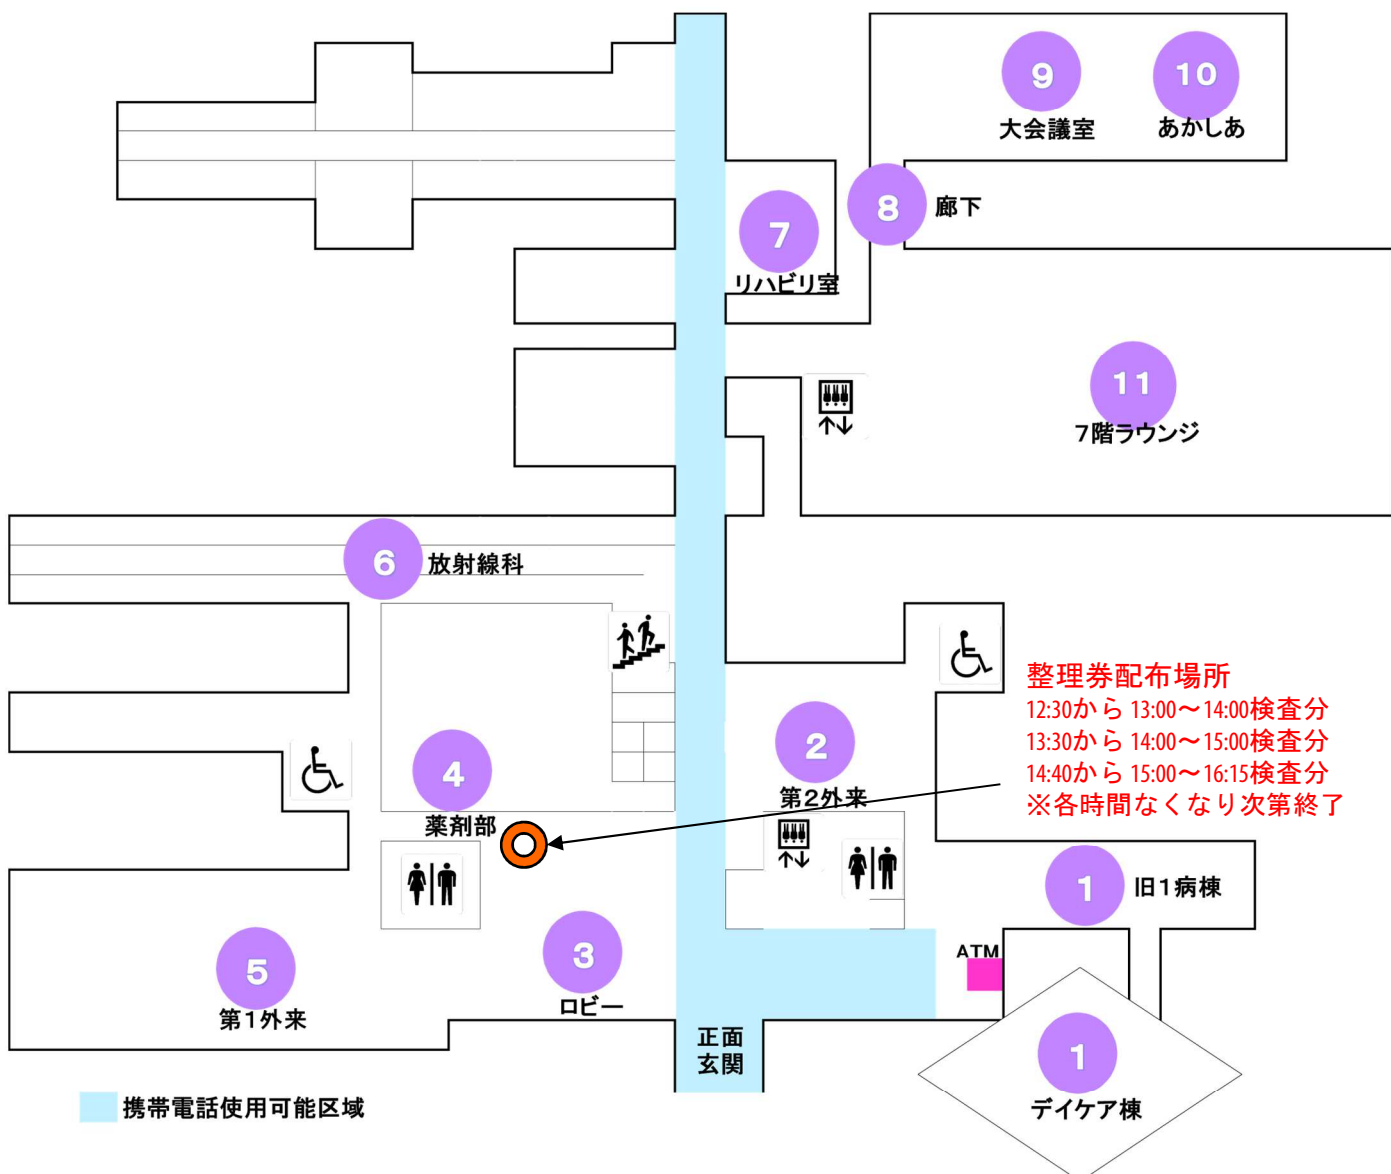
9
大会議室
10
あかしあ
8
廊下
7
リハビリ室
11
7階ラウンジ
6
放射線科
整理券配布場所
12:30から 13:00～14:00検査分
13:30から 14:00～15:00検査分
14:40から 15:00～16:15検査分
※各時間なくなり次第終了
2
第2外来
4
薬剤部
1
旧1病棟
ATM
3
ロビー
5
第1外来
正面
玄関
1
デイケア棟
携帯電話使用可能区域